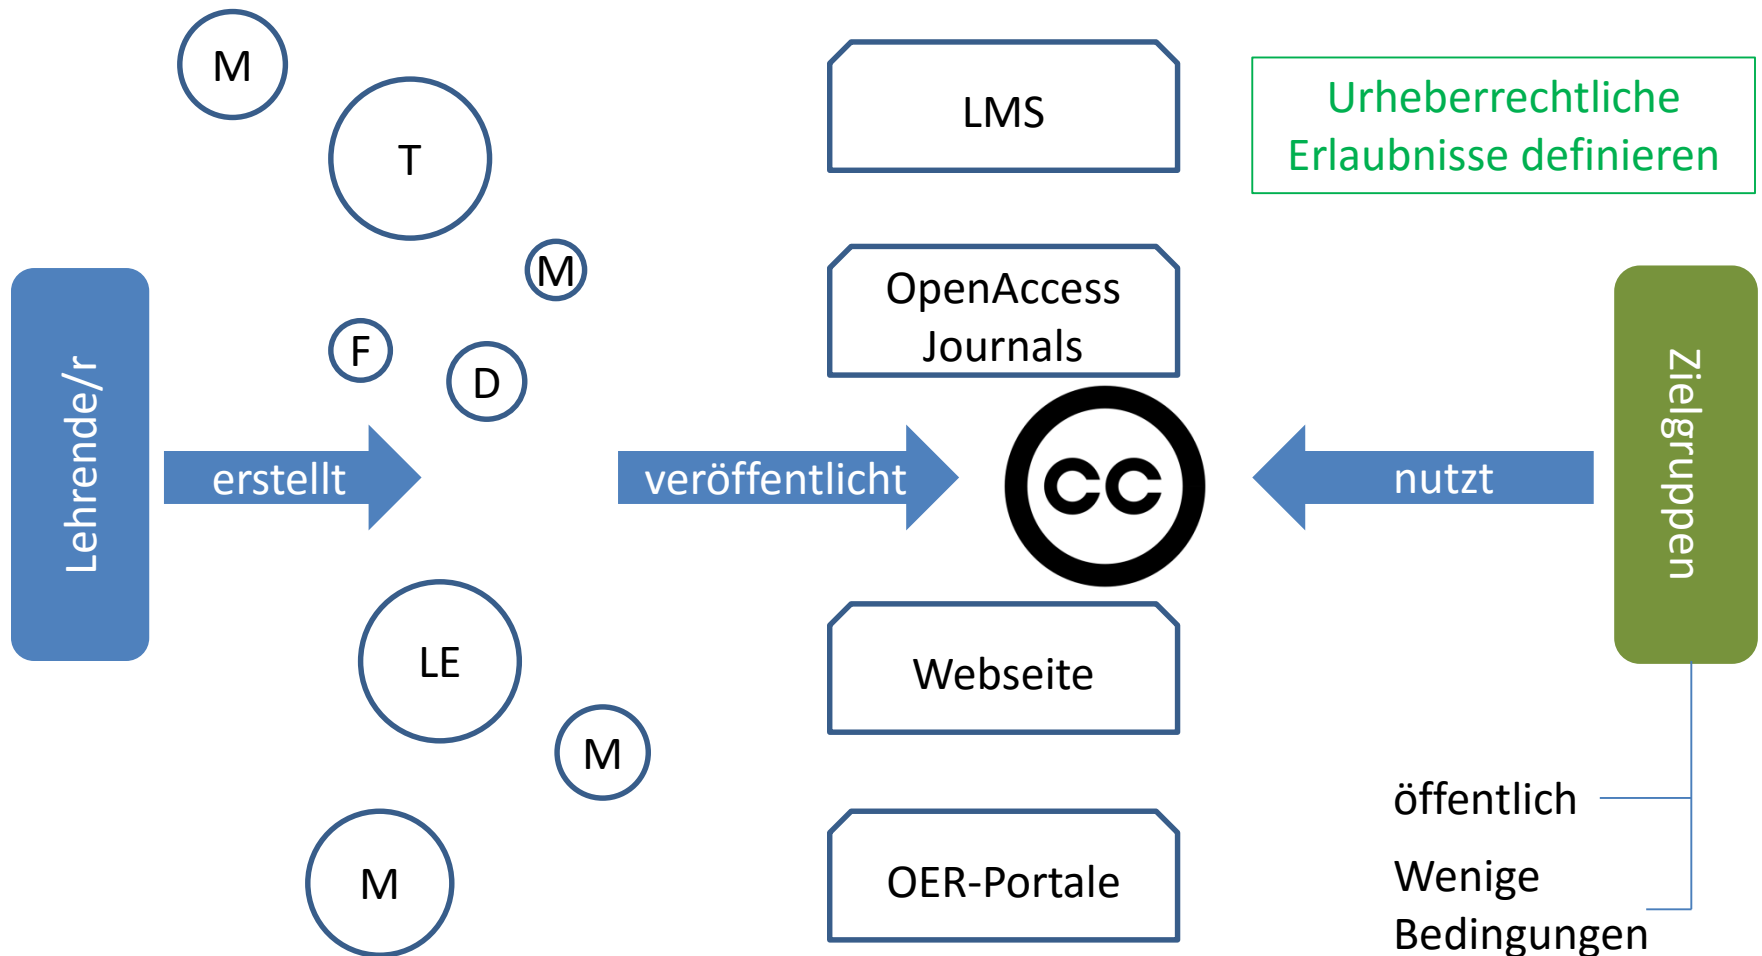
M

T

M

F

D

LE

M

M

Lehrende/r

erstellt

veröffentlicht

LMS

OpenAccess Journals

cc

Webseite

OER-Portale

Urheberrechtliche Erlaubnisse definieren

nutzt

Zielgruppen

öffentlich

Wenige Bedingungen